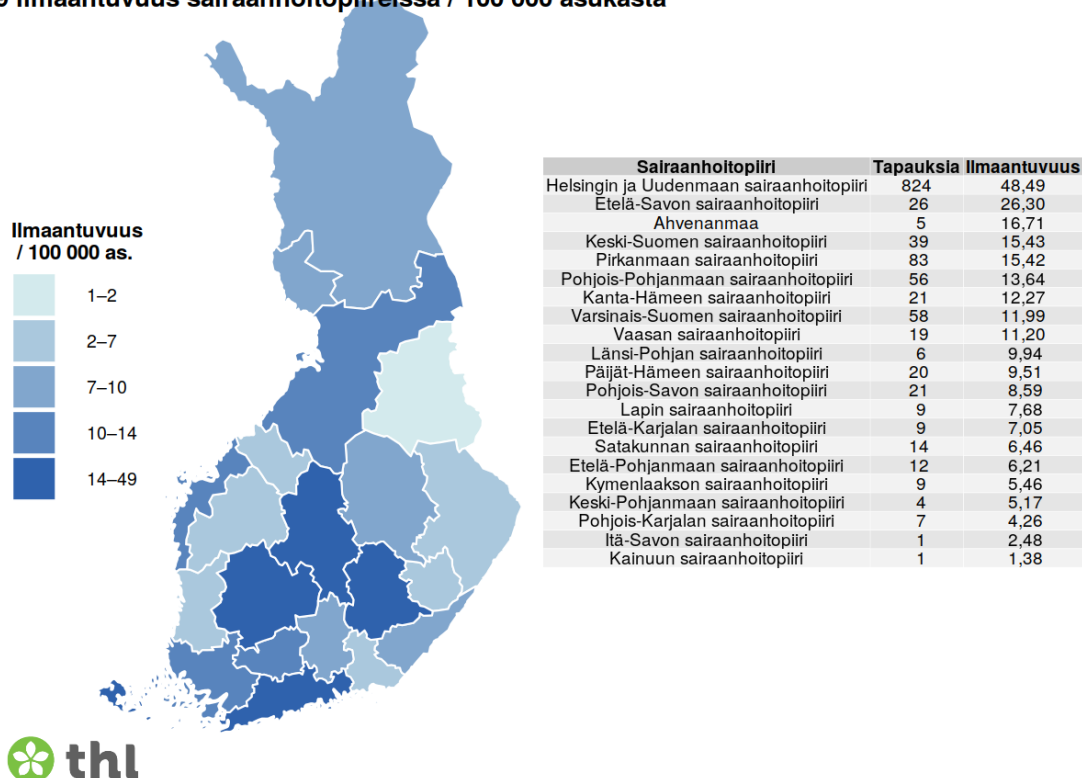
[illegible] ilmaantuvuus sairaanhoitopiireissä / 100 000 asukasta

Ilmaantuvuus / 100 000 as.

1–2

2–7

7–10

10–14

14–49

| Sairaanhoitopiiri | Tapauksia | Ilmaantuvuus |
|---|---|---|
| Helsingin ja Uudenmaan sairaanhoitopiiri | 824 | 48,49 |
| Etelä-Savon sairaanhoitopiiri | 26 | 26,30 |
| Ahvenanmaa | 5 | 16,71 |
| Keski-Suomen sairaanhoitopiiri | 39 | 15,43 |
| Pirkanmaan sairaanhoitopiiri | 83 | 15,42 |
| Pohjois-Pohjanmaan sairaanhoitopiiri | 56 | 13,64 |
| Kanta-Hämeen sairaanhoitopiiri | 21 | 12,27 |
| Varsinais-Suomen sairaanhoitopiiri | 58 | 11,99 |
| Vaasan sairaanhoitopiiri | 19 | 11,20 |
| Länsi-Pohjan sairaanhoitopiiri | 6 | 9,94 |
| Päijät-Hämeen sairaanhoitopiiri | 20 | 9,51 |
| Pohjois-Savon sairaanhoitopiiri | 21 | 8,59 |
| Lapin sairaanhoitopiiri | 9 | 7,68 |
| Etelä-Karjalan sairaanhoitopiiri | 9 | 7,05 |
| Satakunnan sairaanhoitopiiri | 14 | 6,46 |
| Etelä-Pohjanmaan sairaanhoitopiiri | 12 | 6,21 |
| Kymenlaakson sairaanhoitopiiri | 9 | 5,46 |
| Keski-Pohjanmaan sairaanhoitopiiri | 4 | 5,17 |
| Pohjois-Karjalan sairaanhoitopiiri | 7 | 4,26 |
| Itä-Savon sairaanhoitopiiri | 1 | 2,48 |
| Kainuun sairaanhoitopiiri | 1 | 1,38 |

thl